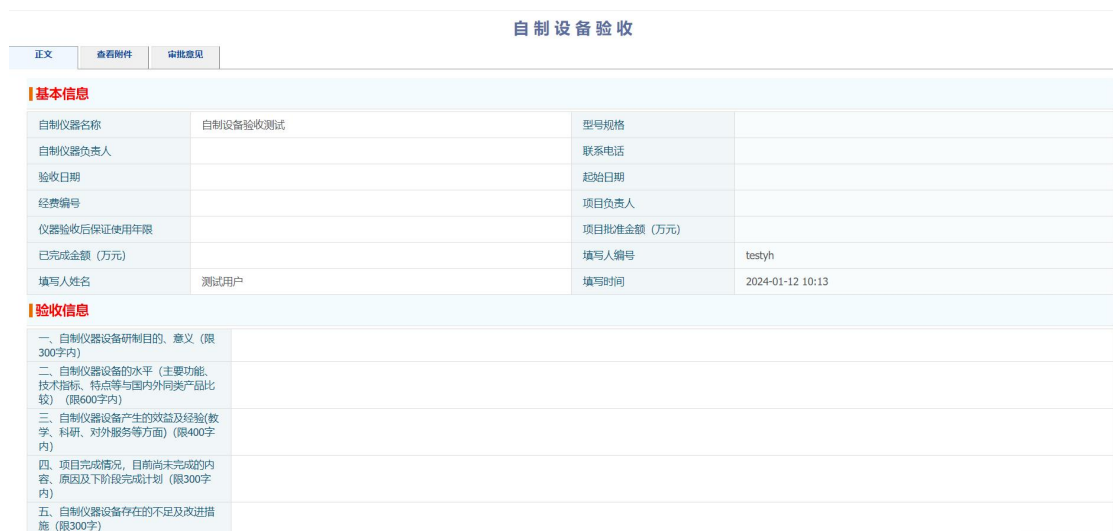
自制设备验收

正文 | 查看附件 | 审批意见

基本信息

| 自制仪器名称 | 自制设备验收测试 | 型号规格 | |
|---|---|---|---|
| 自制仪器负责人 | | 联系电话 | |
| 验收日期 | | 起始日期 | |
| 经费编号 | | 项目负责人 | |
| 仪器验收后保证使用年限 | | 项目批准金额（万元) | |
| 已完成金额（万元) | | 填写人编号 | testyh |
| 填写人姓名 | 测试用户 | 填写时间 | 2024-01-12 10:13 |

验收信息

| 一、自制仪器设备研制目的、意义（限300字内) | |
|---|---|
| 二、自制仪器设备的水平（主要功能、技术指标、特点等与国内外同类产品比较）（限600字内) | |
| 三、自制仪器设备产生的效益及经验(教学、科研、对外服务等方面)（限400字内) | |
| 四、项目完成情况，目前尚未完成的内容、原因及下阶段完成计划（限300字内) | |
| 五、自制仪器设备存在的不足及改进措施（限300字) | |